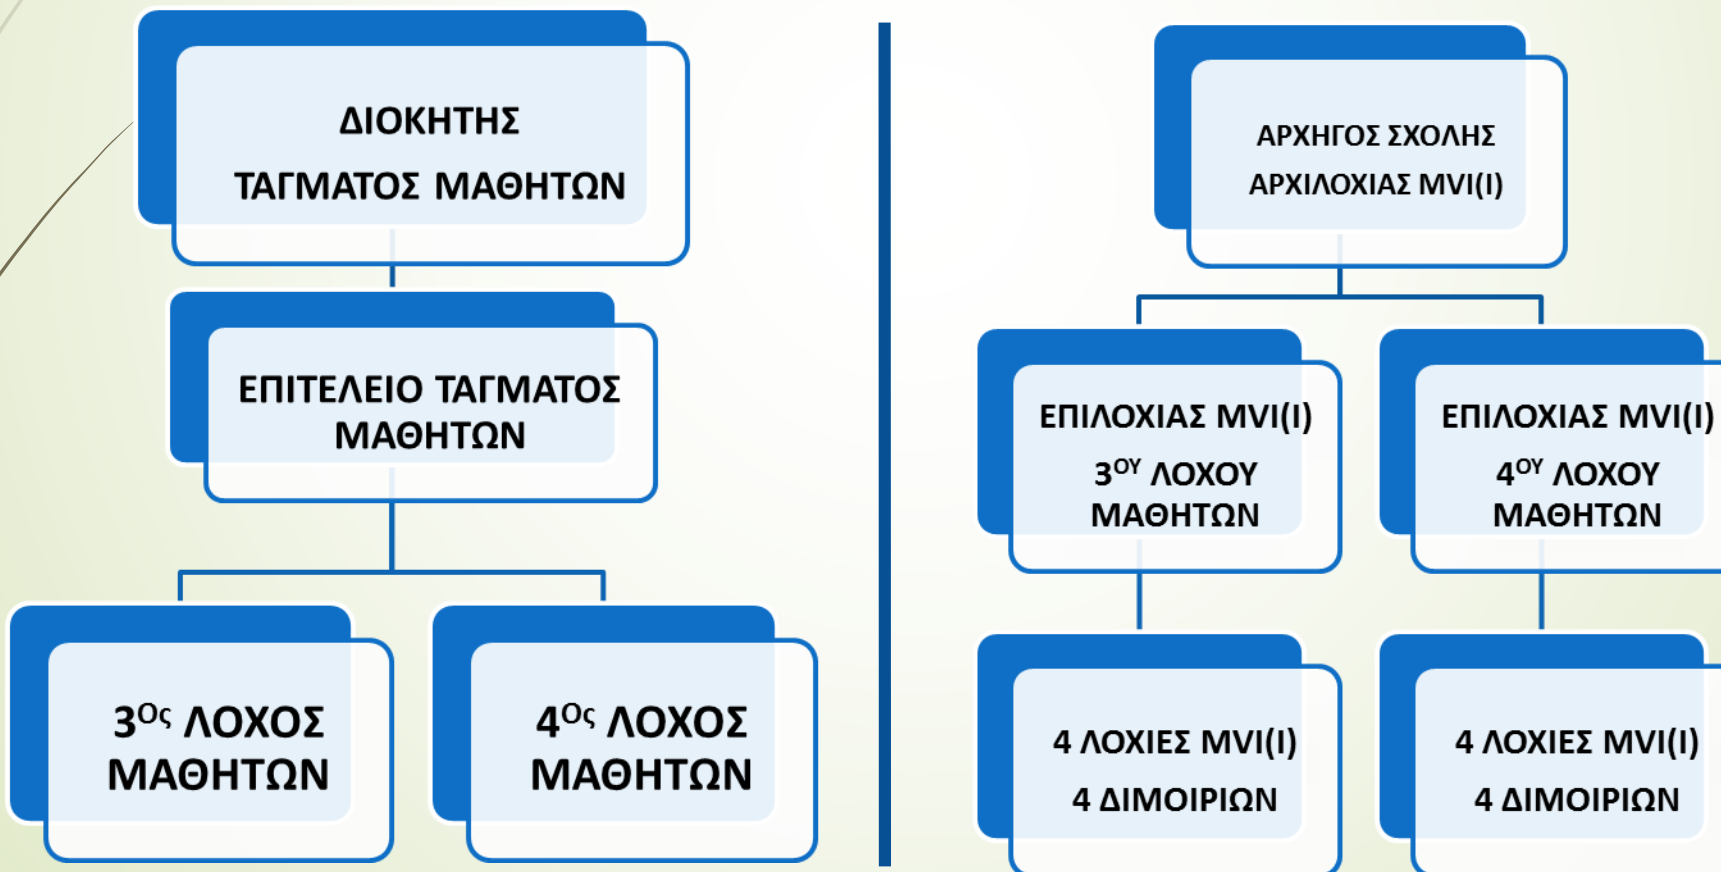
ΔΙΟΚΗΤΗΣ
ΤΑΓΜΑΤΟΣ ΜΑΘΗΤΩΝ

ΕΠΙΤΕΛΕΙΟ ΤΑΓΜΑΤΟΣ ΜΑΘΗΤΩΝ

3$^{Ος}$ ΛΟΧΟΣ ΜΑΘΗΤΩΝ

4$^{Ος}$ ΛΟΧΟΣ ΜΑΘΗΤΩΝ

ΑΡΧΗΓΟΣ ΣΧΟΛΗΣ
ΑΡΧΙΛΟΧΙΑΣ MVI(I)

ΕΠΙΛΟΧΙΑΣ MVI(I)
3$^{ΟΥ}$ ΛΟΧΟΥ ΜΑΘΗΤΩΝ

ΕΠΙΛΟΧΙΑΣ MVI(I)
4$^{ΟΥ}$ ΛΟΧΟΥ ΜΑΘΗΤΩΝ

4 ΛΟΧΙΕΣ MVI(I)
4 ΔΙΜΟΙΡΙΩΝ

4 ΛΟΧΙΕΣ MVI(I)
4 ΔΙΜΟΙΡΙΩΝ